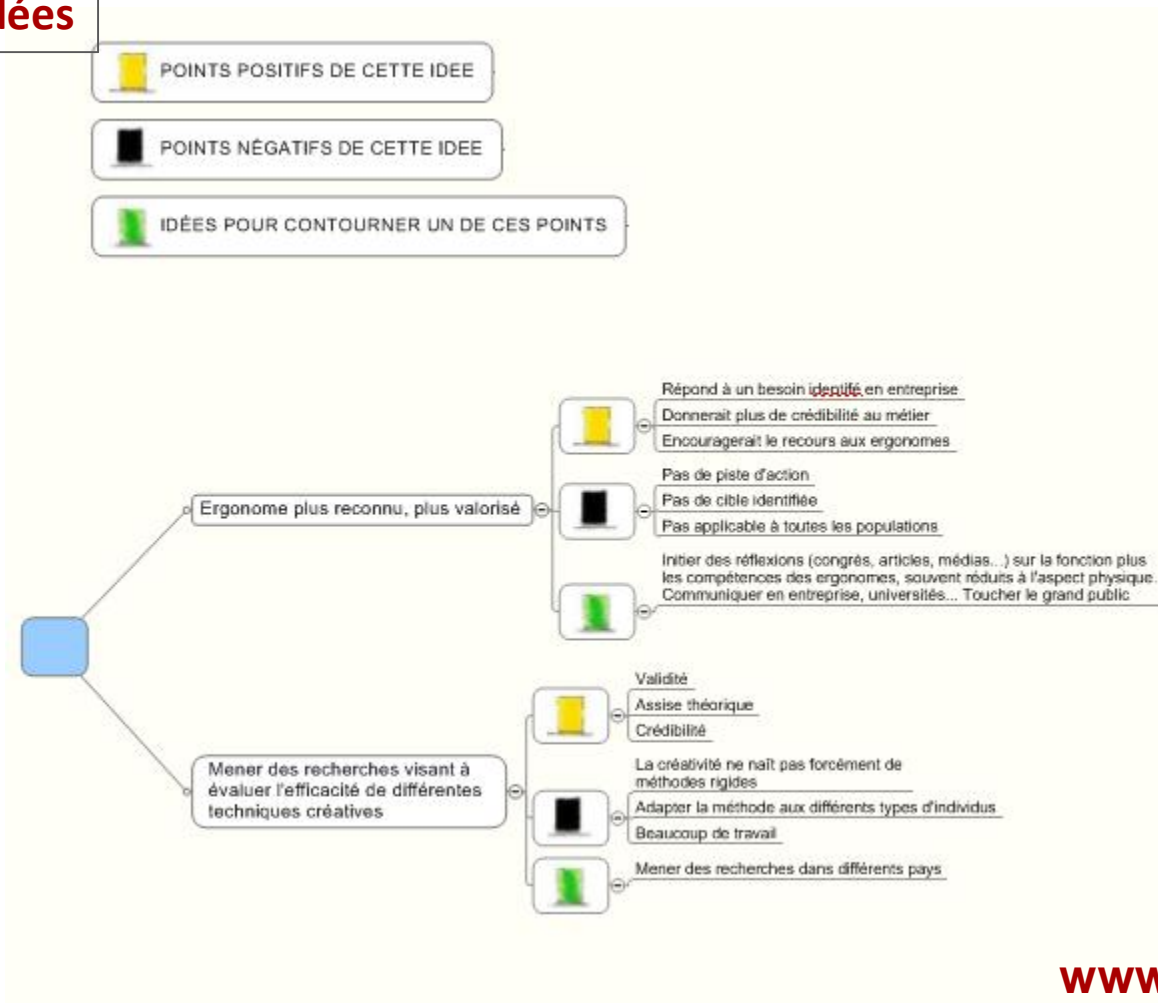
lées

POINTS POSITIFS DE CETTE IDEE

POINTS NÉGATIFS DE CETTE IDEE

IDÉES POUR CONTOURNER UN DE CES POINTS

Ergonome plus reconnu, plus valorisé

Répond à un besoin identifié en entreprise

Donnerait plus de crédibilité au métier

Encouragerait le recours aux ergonomes

Pas de piste d'action

Pas de cible identifiée

Pas applicable à toutes les populations

Initier des réflexions (congrès, articles, médias...) sur la fonction plus les compétences des ergonomes, souvent réduits à l'aspect physique. Communiquer en entreprise, universités... Toucher le grand public

Mener des recherches visant à évaluer l'efficacité de différentes techniques créatives

Validité

Assise théorique

Crédibilité

La créativité ne naît pas forcément de méthodes rigides

Adapter la méthode aux différents types d'individus

Beaucoup de travail

Mener des recherches dans différents pays

www